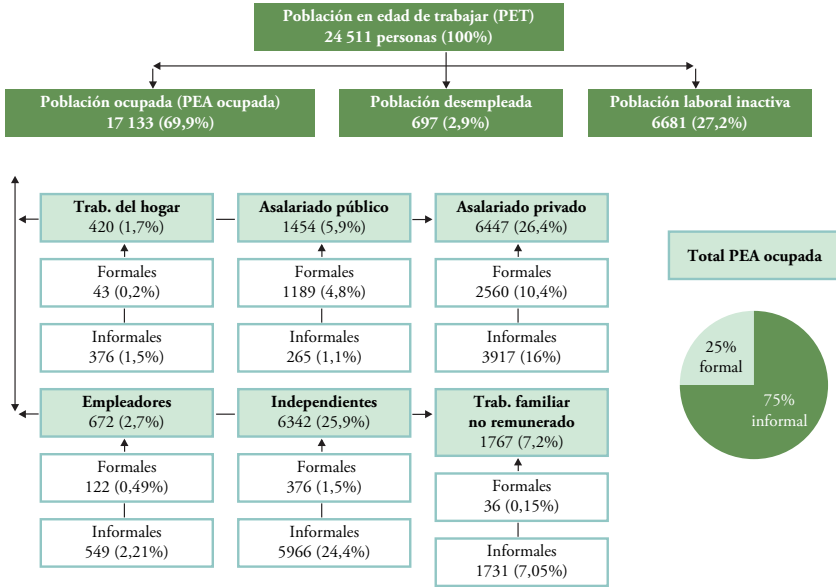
Población en edad de trabajar (PET)
24 511 personas (100%)

Población ocupada (PEA ocupada)
17 133 (69,9%)

Población desempleada
697 (2,9%)

Población laboral inactiva
6681 (27,2%)

Trab. del hogar
420 (1,7%)

Formales
43 (0,2%)

Informales
376 (1,5%)

Asalariado público
1454 (5,9%)

Formales
1189 (4,8%)

Informales
265 (1,1%)

Asalariado privado
6447 (26,4%)

Formales
2560 (10,4%)

Informales
3917 (16%)

Total PEA ocupada

25%
formal

75%
informal

Empleadores
672 (2,7%)

Formales
122 (0,49%)

Informales
549 (2,21%)

Independientes
6342 (25,9%)

Formales
376 (1,5%)

Informales
5966 (24,4%)

Trab. familiar
no remunerado
1767 (7,2%)

Formales
36 (0,15%)

Informales
1731 (7,05%)